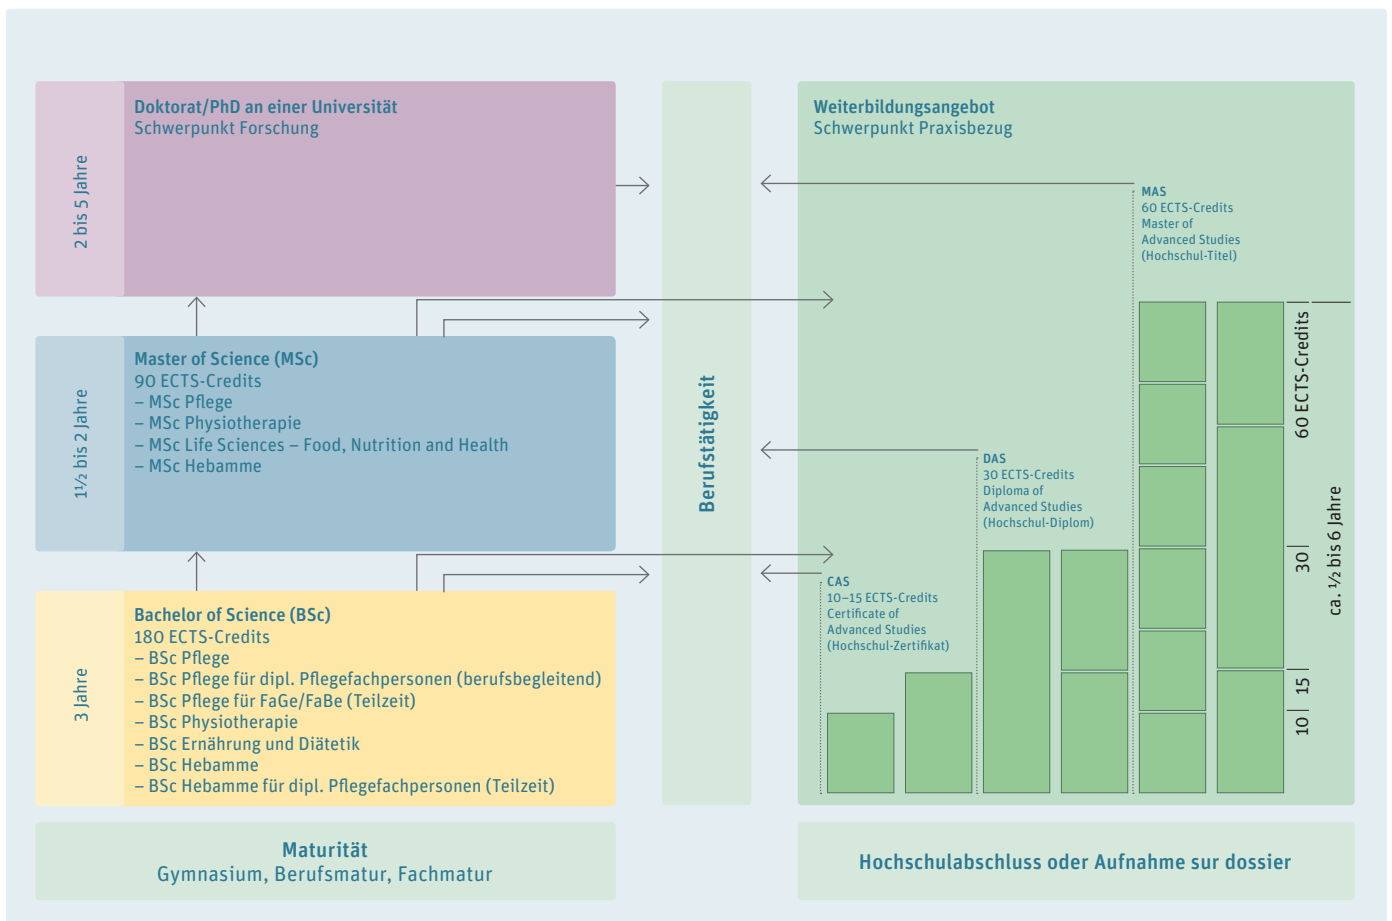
2 bis 5 Jahre

Doktorat/PhD an einer Universität
Schwerpunkt Forschung

1½ bis 2 Jahre

Master of Science (MSc)
90 ECTS-Credits
– MSc Pflege
– MSc Physiotherapie
– MSc Life Sciences – Food, Nutrition and Health
– MSc Hebamme

3 Jahre

Bachelor of Science (BSc)
180 ECTS-Credits
– BSc Pflege
– BSc Pflege für dipl. Pflegefachpersonen (berufsbegleitend)
– BSc Pflege für FaGe/FaBe (Teilzeit)
– BSc Physiotherapie
– BSc Ernährung und Diätetik
– BSc Hebamme
– BSc Hebamme für dipl. Pflegefachpersonen (Teilzeit)

Berufstätigkeit

Weiterbildungsangebot
Schwerpunkt Praxisbezug

MAS
60 ECTS-Credits
Master of Advanced Studies
(Hochschul-Titel)

DAS
30 ECTS-Credits
Diploma of Advanced Studies
(Hochschul-Diplom)

CAS
10–15 ECTS-Credits
Certificate of Advanced Studies
(Hochschul-Zertifikat)

60 ECTS-Credits
30
15
10

ca. ½ bis 6 Jahre

Maturität
Gymnasium, Berufsmatur, Fachmatur

Hochschulabschluss oder Aufnahme sur dossier